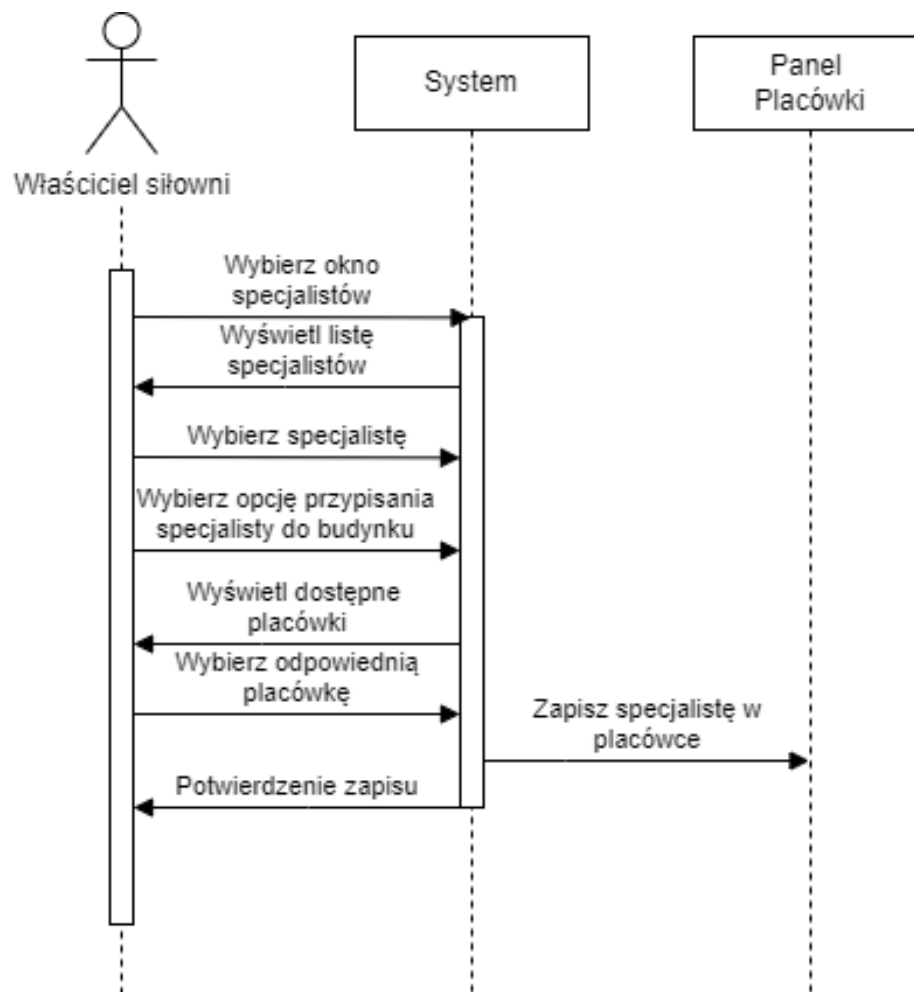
System

Panel Placówki

Właściciel siłowni

Wybierz okno specjalistów

Wyświetl listę specjalistów

Wybierz specjalistę

Wybierz opcję przypisania specjalisty do budynku

Wyświetl dostępne placówki

Wybierz odpowiednią placówkę

Zapisz specjalistę w placówce

Potwierdzenie zapisu